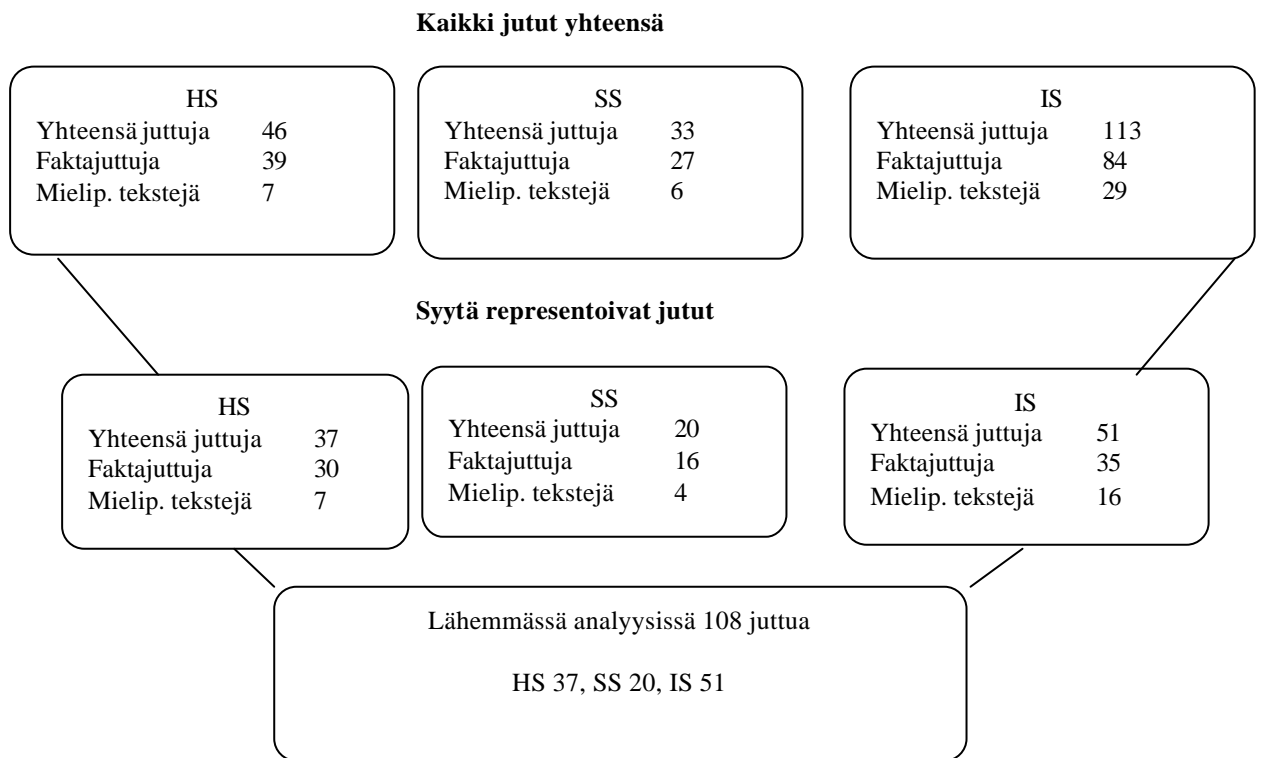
**Kaikki jutut yhteensä**

HS
Yhteensä juttuja 46
Faktajuttuja 39
Mielip. tekstejä 7

SS
Yhteensä juttuja 33
Faktajuttuja 27
Mielip. tekstejä 6

IS
Yhteensä juttuja 113
Faktajuttuja 84
Mielip. tekstejä 29

**Syytä representoivat jutut**

HS
Yhteensä juttuja 37
Faktajuttuja 30
Mielip. tekstejä 7

SS
Yhteensä juttuja 20
Faktajuttuja 16
Mielip. tekstejä 4

IS
Yhteensä juttuja 51
Faktajuttuja 35
Mielip. tekstejä 16

Lähemmässä analyysissä 108 juttua

HS 37, SS 20, IS 51